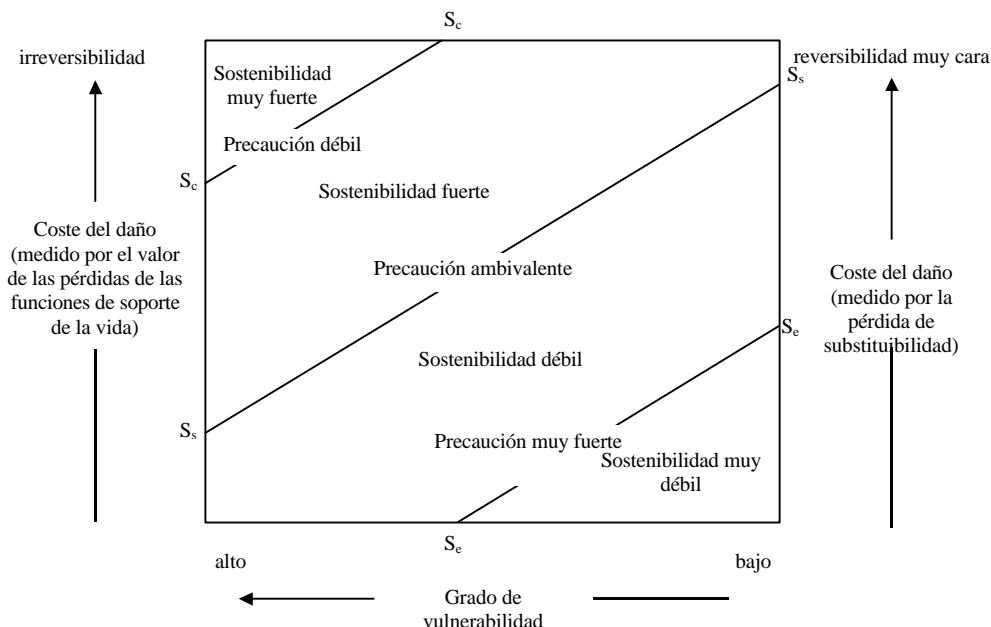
irreversibilidad

$S_c$

reversibilidad muy cara

Sostenibilidad muy fuerte

$S_s$

Precaución débil

$S_c$

Sostenibilidad fuerte

Coste del daño (medido por el valor de las pérdidas de las funciones de soporte de la vida)

Precaución ambivalente

Coste del daño (medido por la pérdida de substituibilidad)

$S_e$

Sostenibilidad débil

$S_s$

Precaución muy fuerte

Sostenibilidad muy débil

$S_e$

alto

bajo

Grado de vulnerabilidad